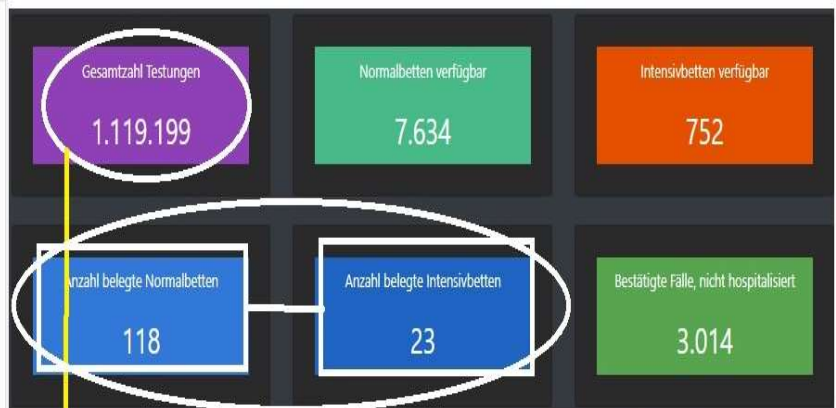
Gesamtzahl Testungen
1.119.199

Normalbetten verfügbar
7.634

Intensivbetten verfügbar
752

Anzahl belegte Normalbetten
118

Anzahl belegte Intensivbetten
23

Bestätigte Fälle, nicht hospitalisiert
3.014